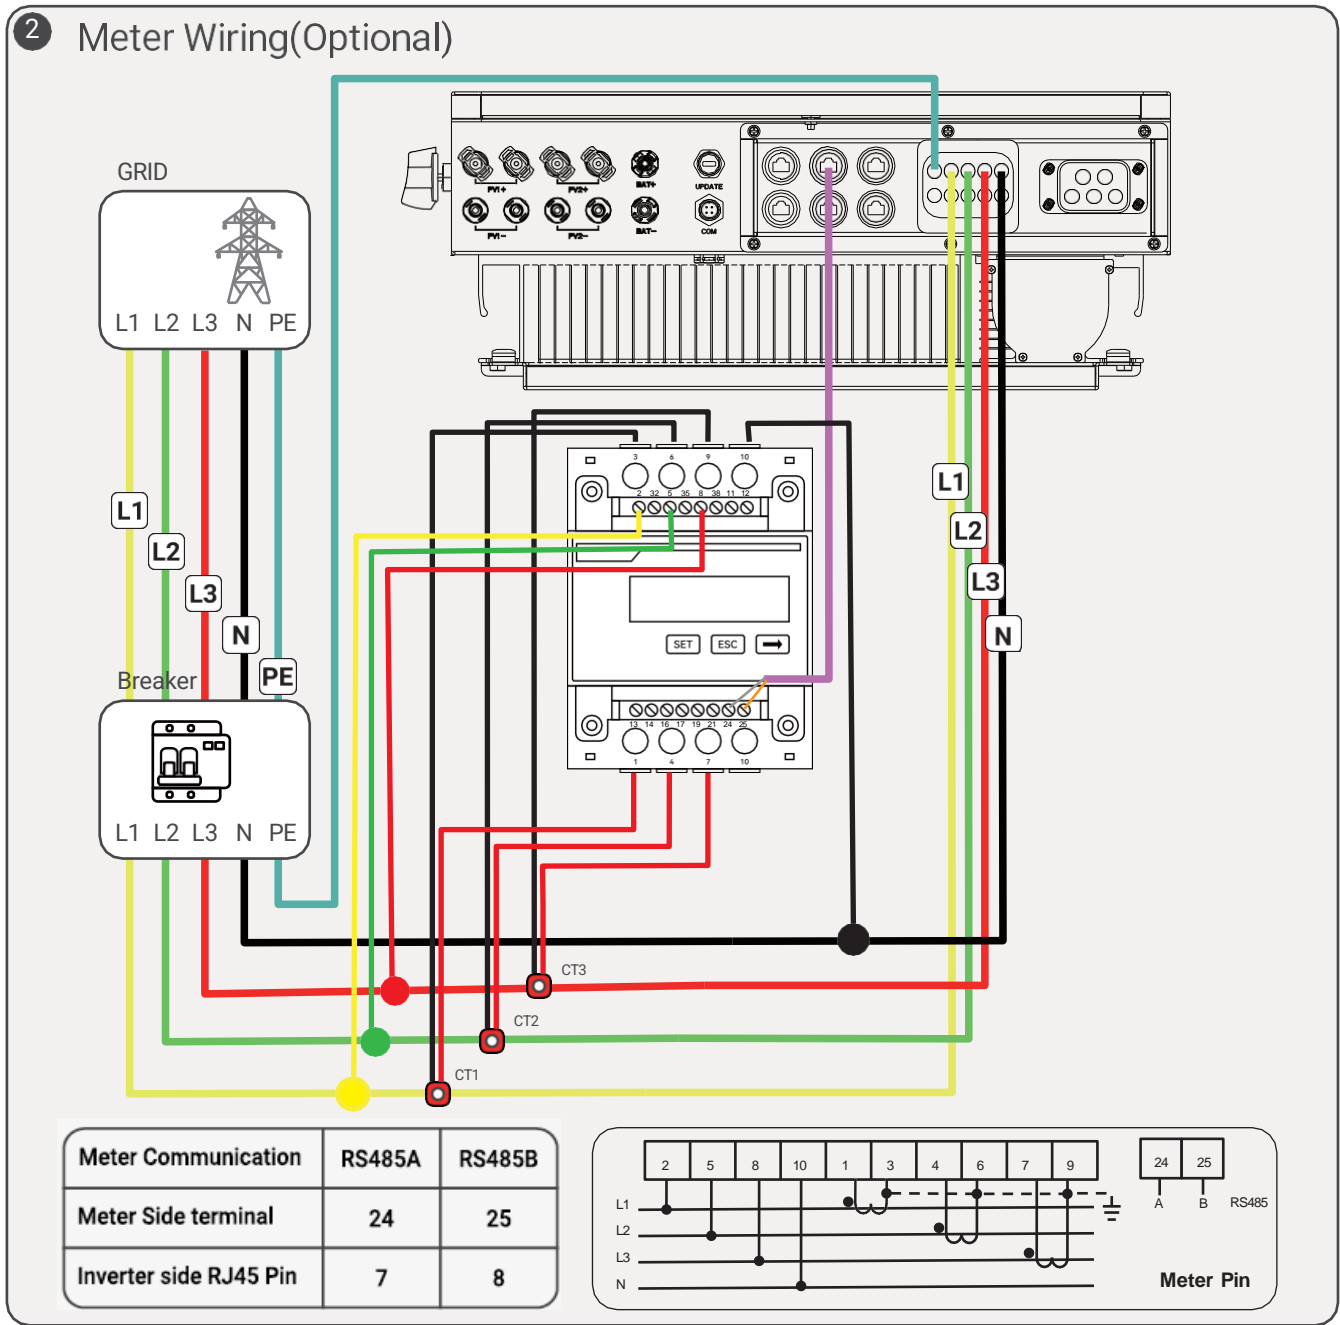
2 Meter Wiring(Optional)

GRID

L1 L2 L3 N PE

PV1+ PV2+ BAT+ UPDATE
PV1− PV2− BAT− COM

L1
L2
L3
N
PE

Breaker

L1 L2 L3 N PE

3 6 9 10
2 32 5 35 8 38 11 12

SET ESC

13 14 16 17 19 21 24 25
1 4 7 10

L1
L2
L3
N

CT3
CT2
CT1

| Meter Communication | RS485A | RS485B |
|---|---|---|
| Meter Side terminal | 24 | 25 |
| Inverter side RJ45 Pin | 7 | 8 |

| 2 | 5 | 8 | 10 | 1 | 3 | 4 | 6 | 7 | 9 |
|---|---|---|---|---|---|---|---|---|---|

L1
L2
L3
N

| 24 | 25 |
|---|---|

A B RS485

Meter Pin